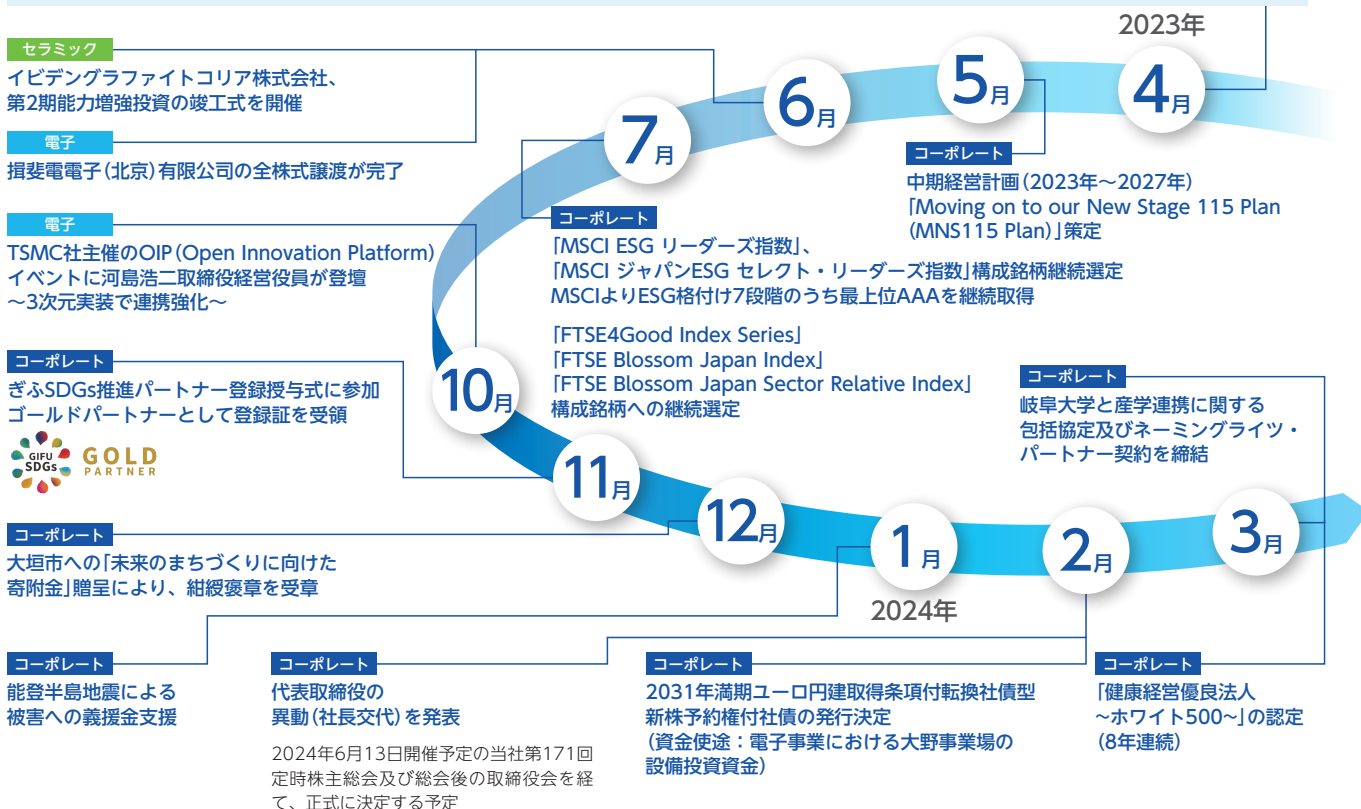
2023年

4月

5月

6月

7月

コーポレート

中期経営計画（2023年～2027年）「Moving on to our New Stage 115 Plan (MNS115 Plan)」策定

セラミック

イビデングラファイトコリア株式会社、第2期能力増強投資の竣工式を開催

電子

揖斐電電子（北京）有限公司の全株式譲渡が完了

コーポレート

「MSCI ESG リーダーズ指数」、「MSCI ジャパンESG セレクト・リーダーズ指数」構成銘柄継続選定
MSCIよりESG格付け7段階のうち最上位AAAを継続取得

「FTSE4Good Index Series」
「FTSE Blossom Japan Index」
「FTSE Blossom Japan Sector Relative Index」
構成銘柄への継続選定

電子

TSMC社主催のOIP（Open Innovation Platform）イベントに河島浩二取締役経営役員が登壇
～3次元実装で連携強化～

コーポレート

ぎふSDGs推進パートナー登録授与式に参加
ゴールドパートナーとして登録証を受領

GIFU SDGs GOLD PARTNER

10月

11月

12月

1月

2月

3月

2024年

コーポレート

岐阜大学と産学連携に関する包括協定及びネーミングライツ・パートナー契約を締結

コーポレート

大垣市への「未来のまちづくりに向けた寄附金」贈呈により、紺綬褒章を受章

コーポレート

能登半島地震による被害への義援金支援

コーポレート

代表取締役の異動（社長交代）を発表

2024年6月13日開催予定の当社第171回定時株主総会及び総会後の取締役会を経て、正式に決定する予定

コーポレート

2031年満期ユーロ円建取得条項付転換社債型新株予約権付社債の発行決定
（資金使途：電子事業における大野事業場の設備投資資金）

コーポレート

「健康経営優良法人～ホワイト500～」の認定（8年連続）